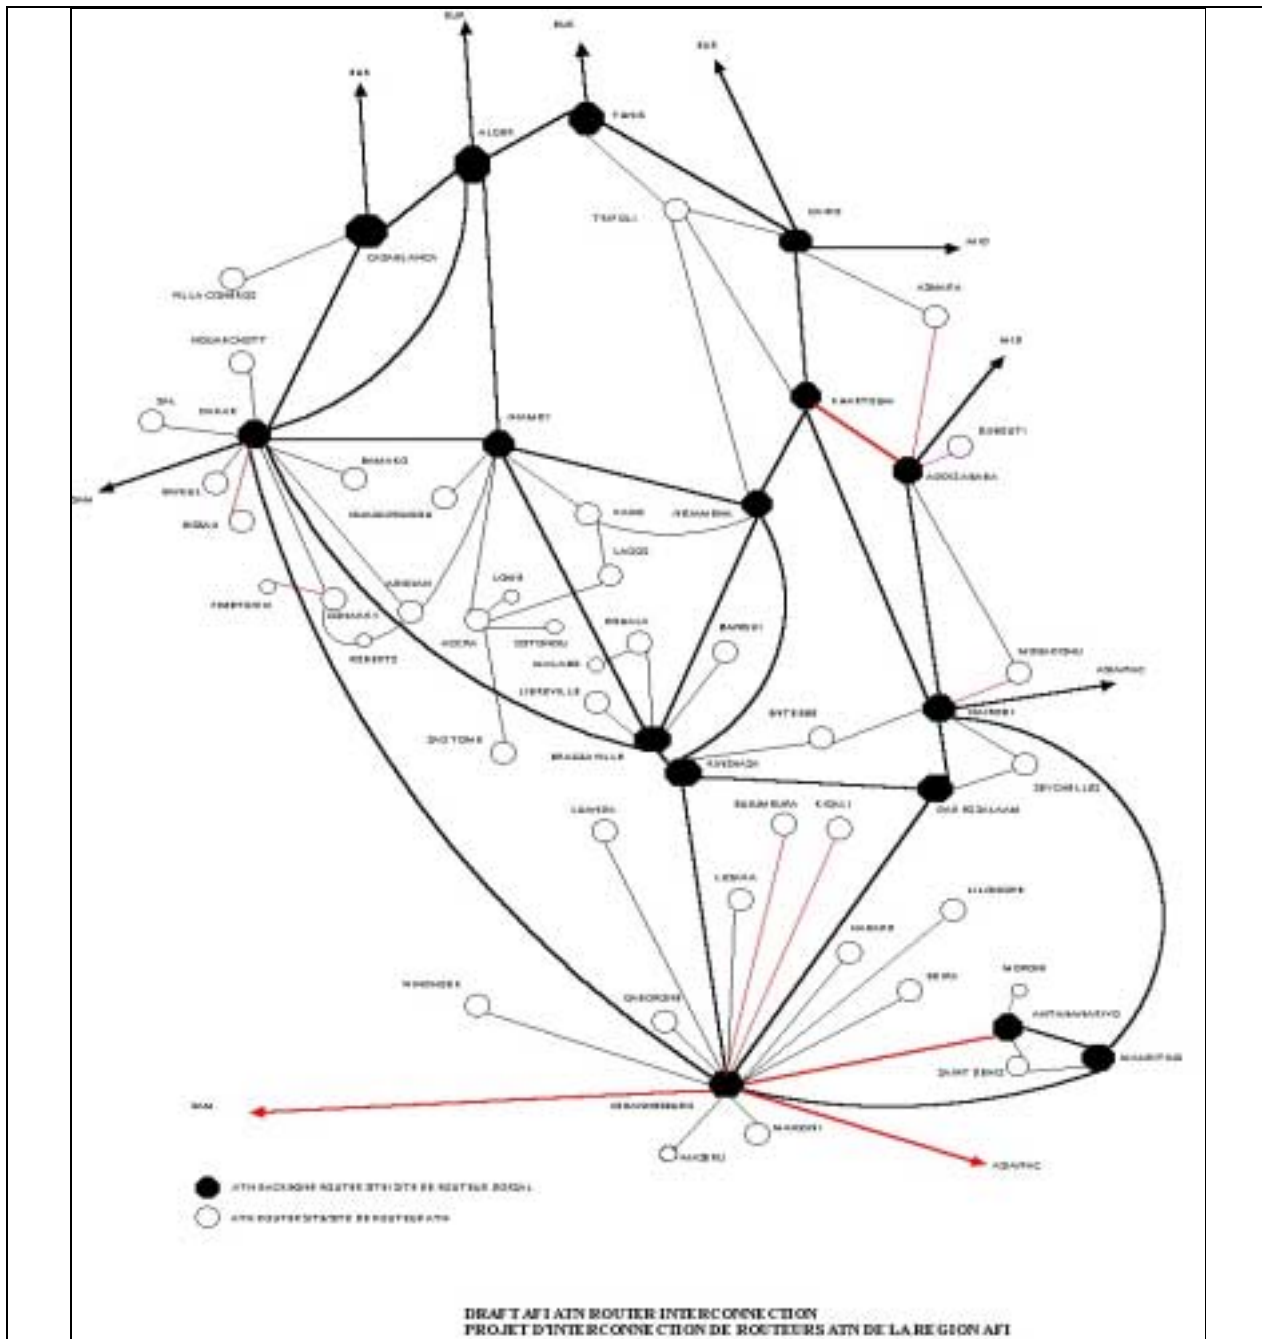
EUR
EUR
EUR
EUR
TUNIS
ALGER
CASABLANCA
TRIPOLI
CAIRO
MID
ASMARA
MID
NOUAKCHOTT
SAL
DAKAR
NIAMEY
KHARTOUM
DJIBOUTI
ADDIS ABABA
SAM
BANJUL
BAMAKO
BISSAU
OUAGADOUGOU
KANO
N'DJAMENA
LAGOS
ABIDJAN
LOME
FREETOWN
CONAKRY
ACCRA
COTONOU
MALABO
BANGUI
ROBERTS
LIBREVILLE
MOGADISHU
ASIA/PAC
NAIROBI
ENTEBBE
SAO TOME
BRAZZAVILLE
KINSHASA
SEYCHELLES
DAR ES SALAAM
LUANDA
BUJUMBURA
KIGALI
LUSAKA
LILONGWE
HARARE
WINDHOEK
GABORONE
BEIRA
MORONI
ANTANANARIVO
MAURITIUS
SAINT DENIS
SAM
JOHANNESBURG
MASERU
MANZINI
ASIA/PAC
ATN BACKBONE ROUTER SITE/SITE DE ROUTEUR DORSAL
ATN ROUTER SITE/SITE DE ROUTEUR ATN

DRAFT AFI ATN ROUTER INTERCONNECTION
PROJET D'INTERCONNECTION DE ROUTEURS ATN DE LA REGION AFI